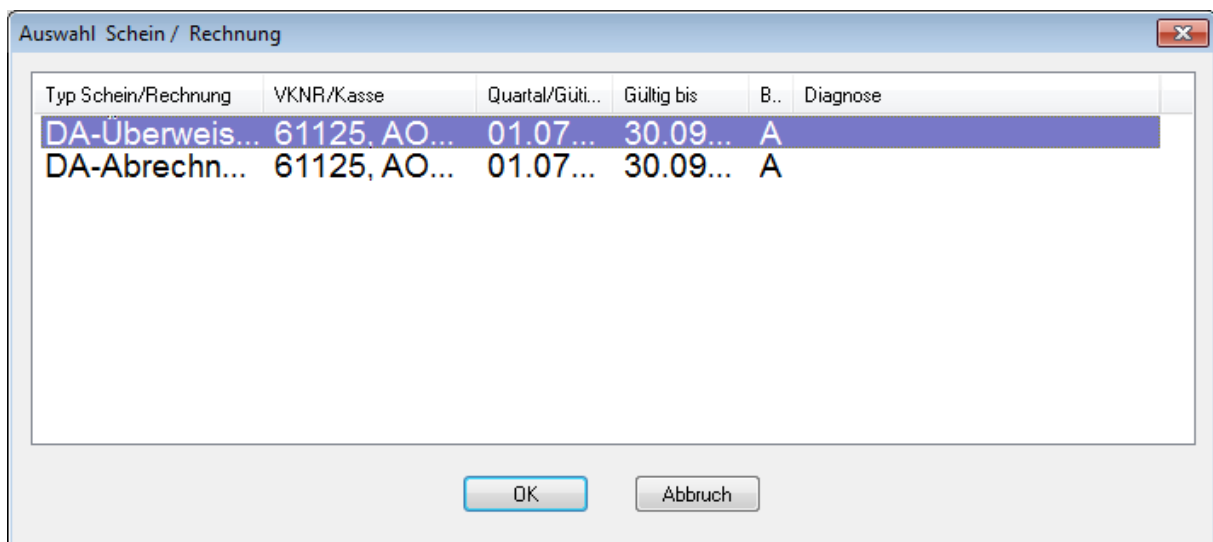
Auswahl Schein / Rechnung

| Typ Schein/Rechnung | VKNR/Kasse | Quartal/Gülti... | Gültig bis | B.. | Diagnose |
|---|---|---|---|---|---|
| DA-Überweis... | 61125, AO... | 01.07... | 30.09... | A | |
| DA-Abrechn... | 61125, AO... | 01.07... | 30.09... | A | |

OK

Abbruch